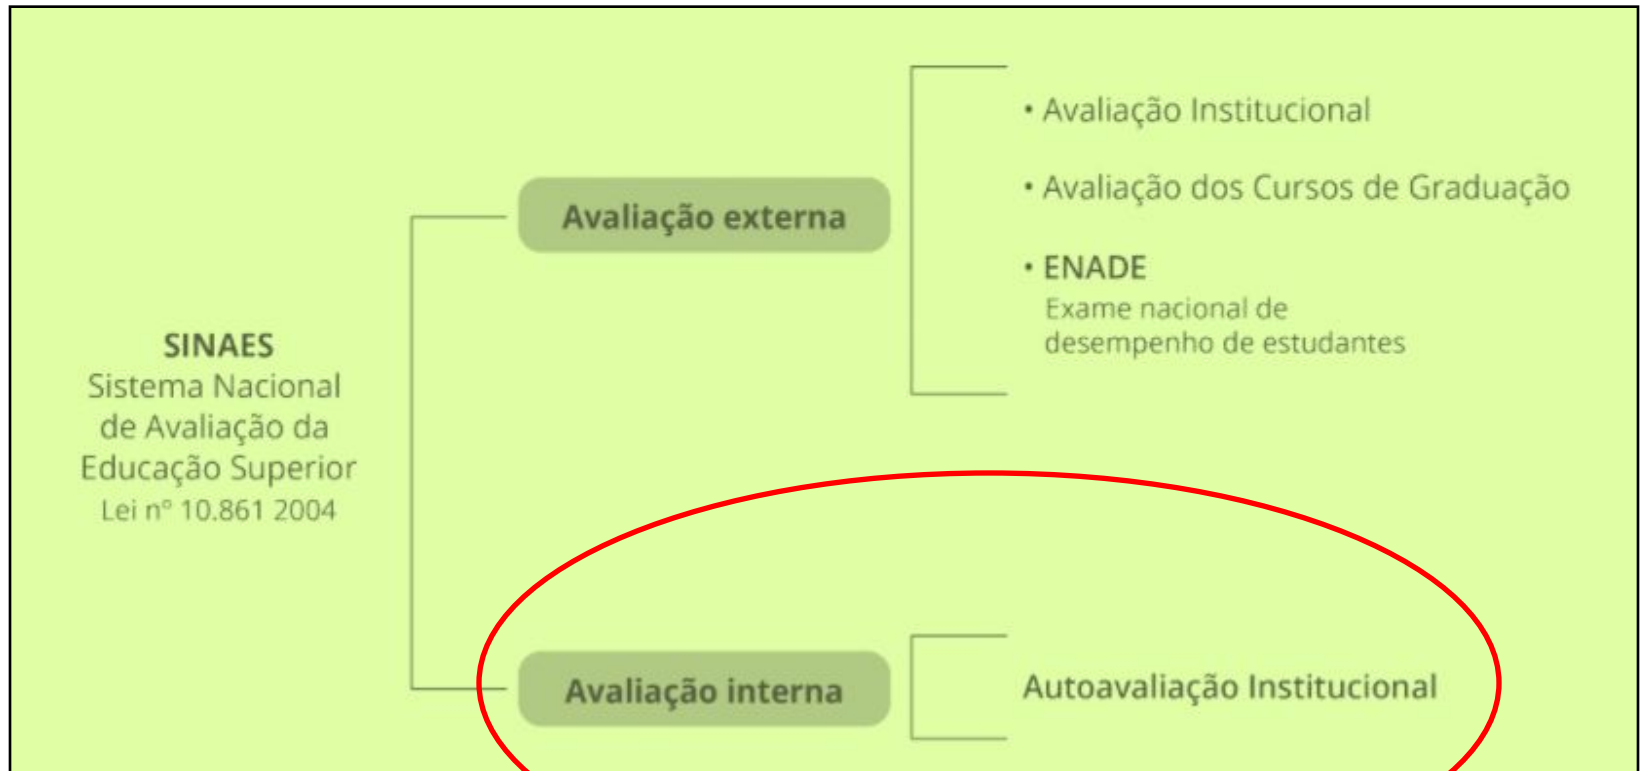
SINAES
Sistema Nacional de Avaliação da Educação Superior
Lei nº 10.861 2004

Avaliação externa

• Avaliação Institucional

• Avaliação dos Cursos de Graduação

• ENADE
Exame nacional de desempenho de estudantes

Avaliação interna

Autoavaliação Institucional